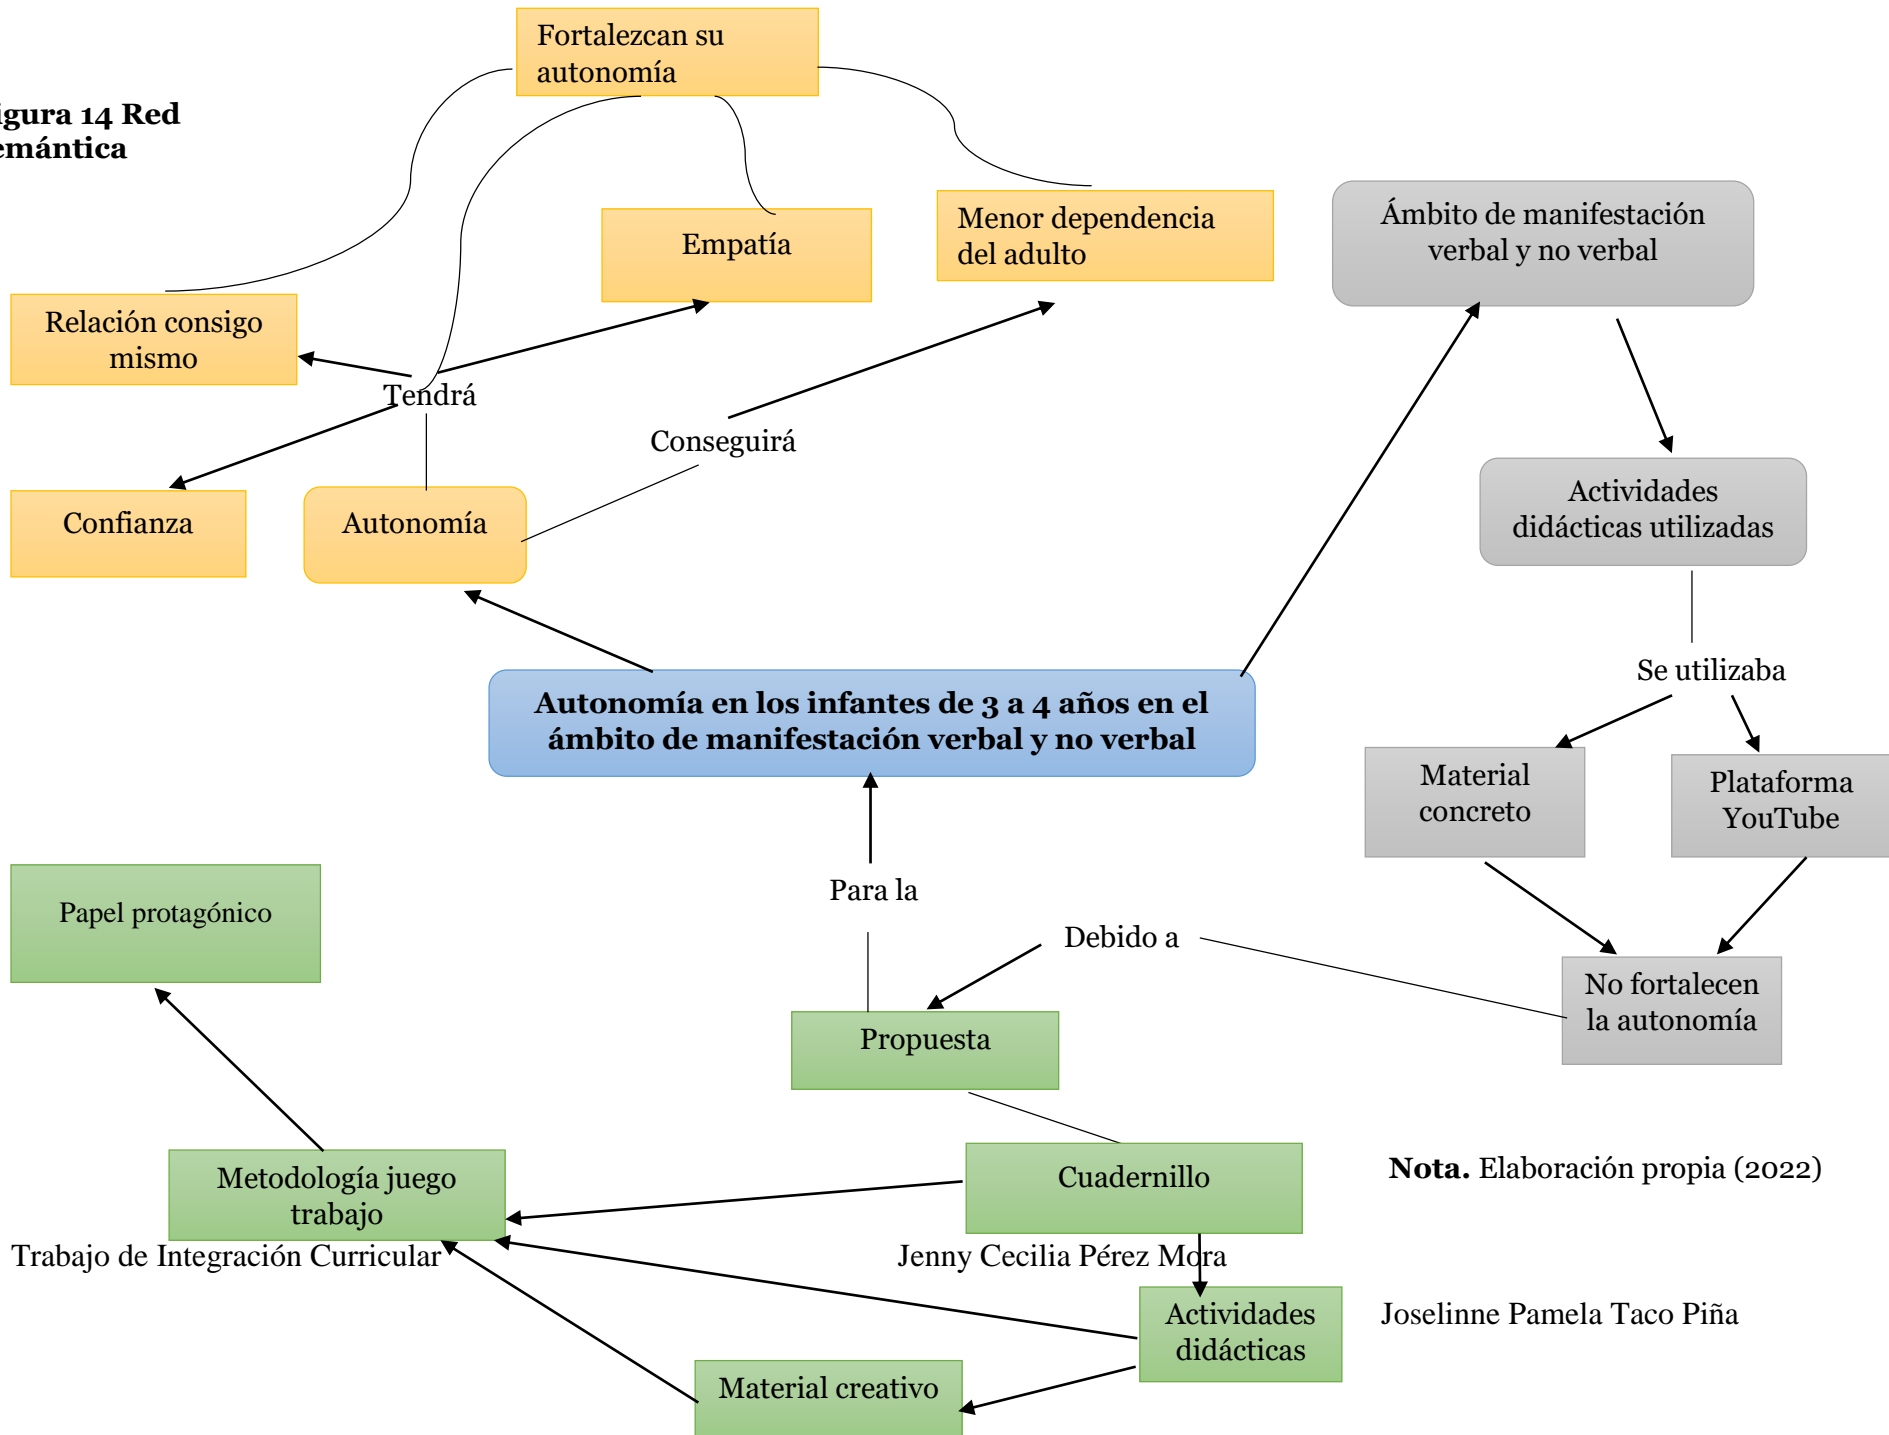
igura 14 Red
emántica

Fortalezcan su autonomía

Empatía

Menor dependencia del adulto

Ámbito de manifestación verbal y no verbal

Relación consigo mismo

Tendrá

Conseguirá

Confianza

Autonomía

Actividades didácticas utilizadas

Se utilizaba

Autonomía en los infantes de 3 a 4 años en el ámbito de manifestación verbal y no verbal

Material concreto

Plataforma YouTube

Papel protagónico

Para la

Debido a

No fortalecen la autonomía

Propuesta

Nota. Elaboración propia (2022)

Metodología juego trabajo

Cuadernillo

Trabajo de Integración Curricular

Jenny Cecilia Pérez Mora

Actividades didácticas

Joselinne Pamela Taco Piña

Material creativo